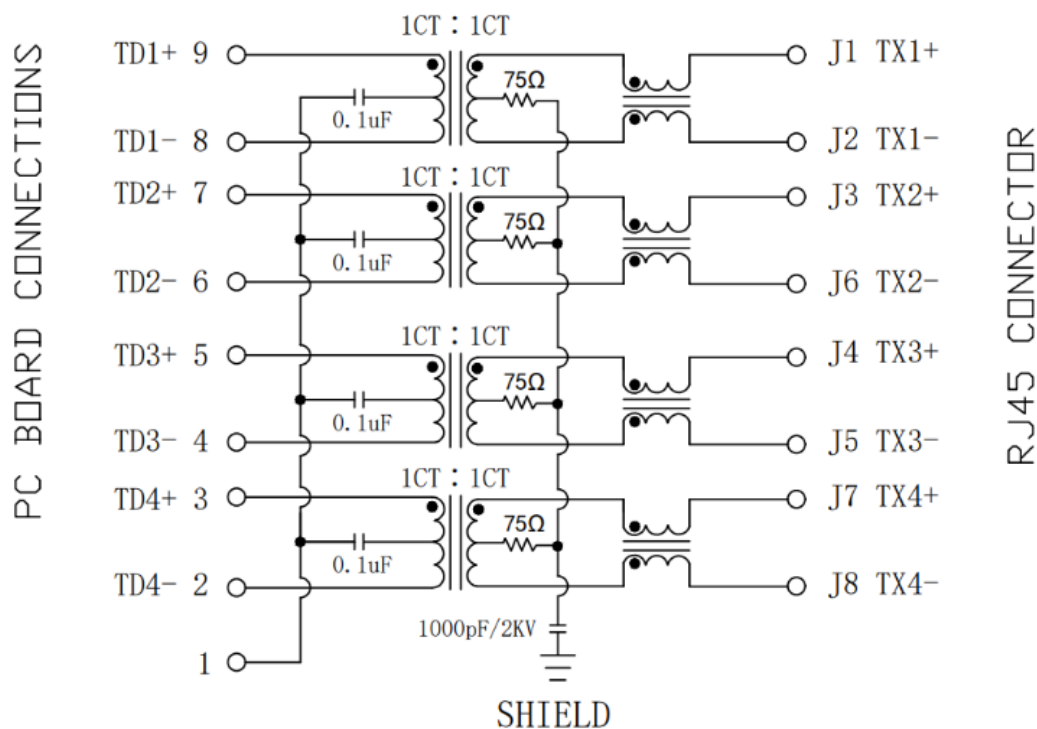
PC BOARD CONNECTIONS

TD1+ 9
TD1- 8
TD2+ 7
TD2- 6
TD3+ 5
TD3- 4
TD4+ 3
TD4- 2
1

1CT : 1CT
0. 1uF
75Ω
1CT : 1CT
0. 1uF
75Ω
1CT : 1CT
0. 1uF
75Ω
1CT : 1CT
0. 1uF
75Ω

1000pF/2KV
SHIELD

J1 TX1+
J2 TX1-
J3 TX2+
J6 TX2-
J4 TX3+
J5 TX3-
J7 TX4+
J8 TX4-

RJ45 CONNECTOR